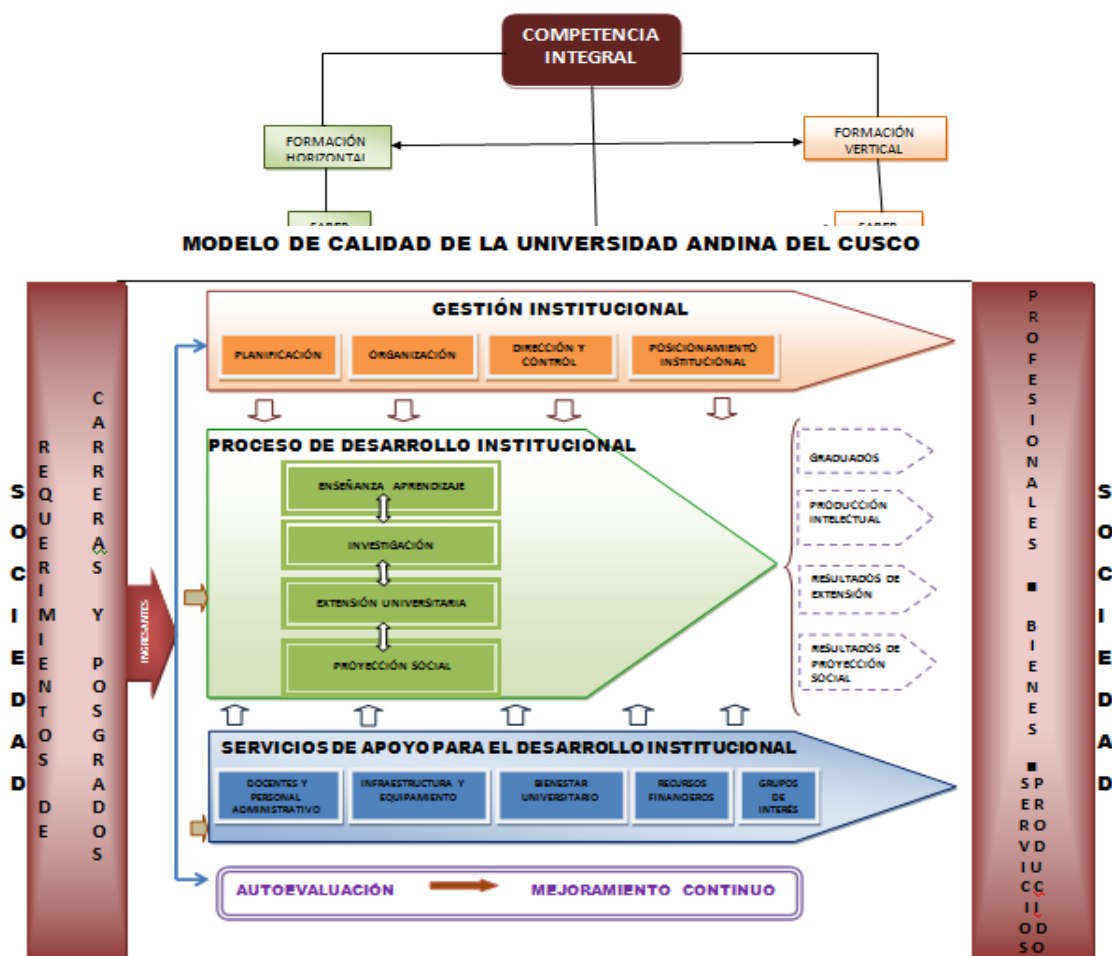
COMPETENCIA INTEGRAL

FORMACIÓN HORIZONTAL

FORMACIÓN VERTICAL

SABER

SABER

MODELO DE CALIDAD DE LA UNIVERSIDAD ANDINA DEL CUSCO

SOCIEDAD

REQUERIMIENTOS DE

CARRERAS Y POSGRADOS

INGRESANTES

GESTIÓN INSTITUCIONAL

PLANIFICACIÓN

ORGANIZACIÓN

DIRECCIÓN Y CONTROL

POSICIONAMIENTO INSTITUCIONAL

PROCESO DE DESARROLLO INSTITUCIONAL

ENSEÑANZA APRENDIZAJE

INVESTIGACIÓN

EXTENSIÓN UNIVERSITARIA

PROYECCIÓN SOCIAL

GRADUADOS

PRODUCCIÓN INTELECTUAL

RESULTADOS DE EXTENSIÓN

RESULTADOS DE PROYECCIÓN SOCIAL

SERVICIOS DE APOYO PARA EL DESARROLLO INSTITUCIONAL

DOCENTES Y PERSONAL ADMINISTRATIVO

INFRAESTRUCTURA Y EQUIPAMIENTO

BIENESTAR UNIVERSITARIO

RECURSOS FINANCIEROS

GRUPOS DE INTERÉS

AUTOEVALUACIÓN

MEJORAMIENTO CONTINUO

PROFESIONALES ■ BIENES ■ SERVICIOS

PRODUCIDOS

SOCIEDAD